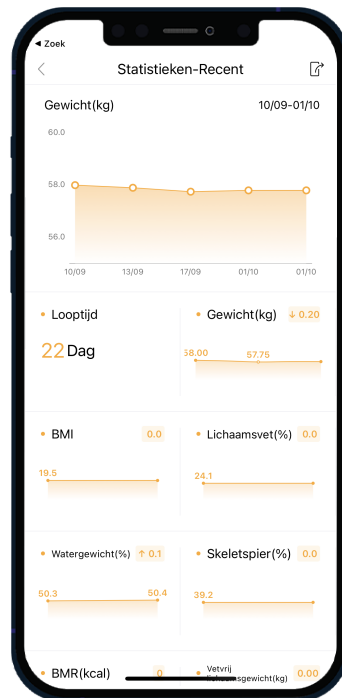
◀ Zoek

Statistieken-Recent

Gewicht(kg)

10/09-01/10

60.0

58.0

56.0

10/09 13/09 17/09 01/10 01/10

Looptijd

22 Dag

Gewicht(kg) ↓ 0.20

58.00 57.75

BMI 0.0

19.5

Lichaamsvet(%) 0.0

24.1

Watergewicht(%) ↑ 0.1

50.3 50.4

Skeletspier(%) 0.0

39.2

BMR(kcal) 0

Vetvrij lichaamsgewicht(kg) 0.00